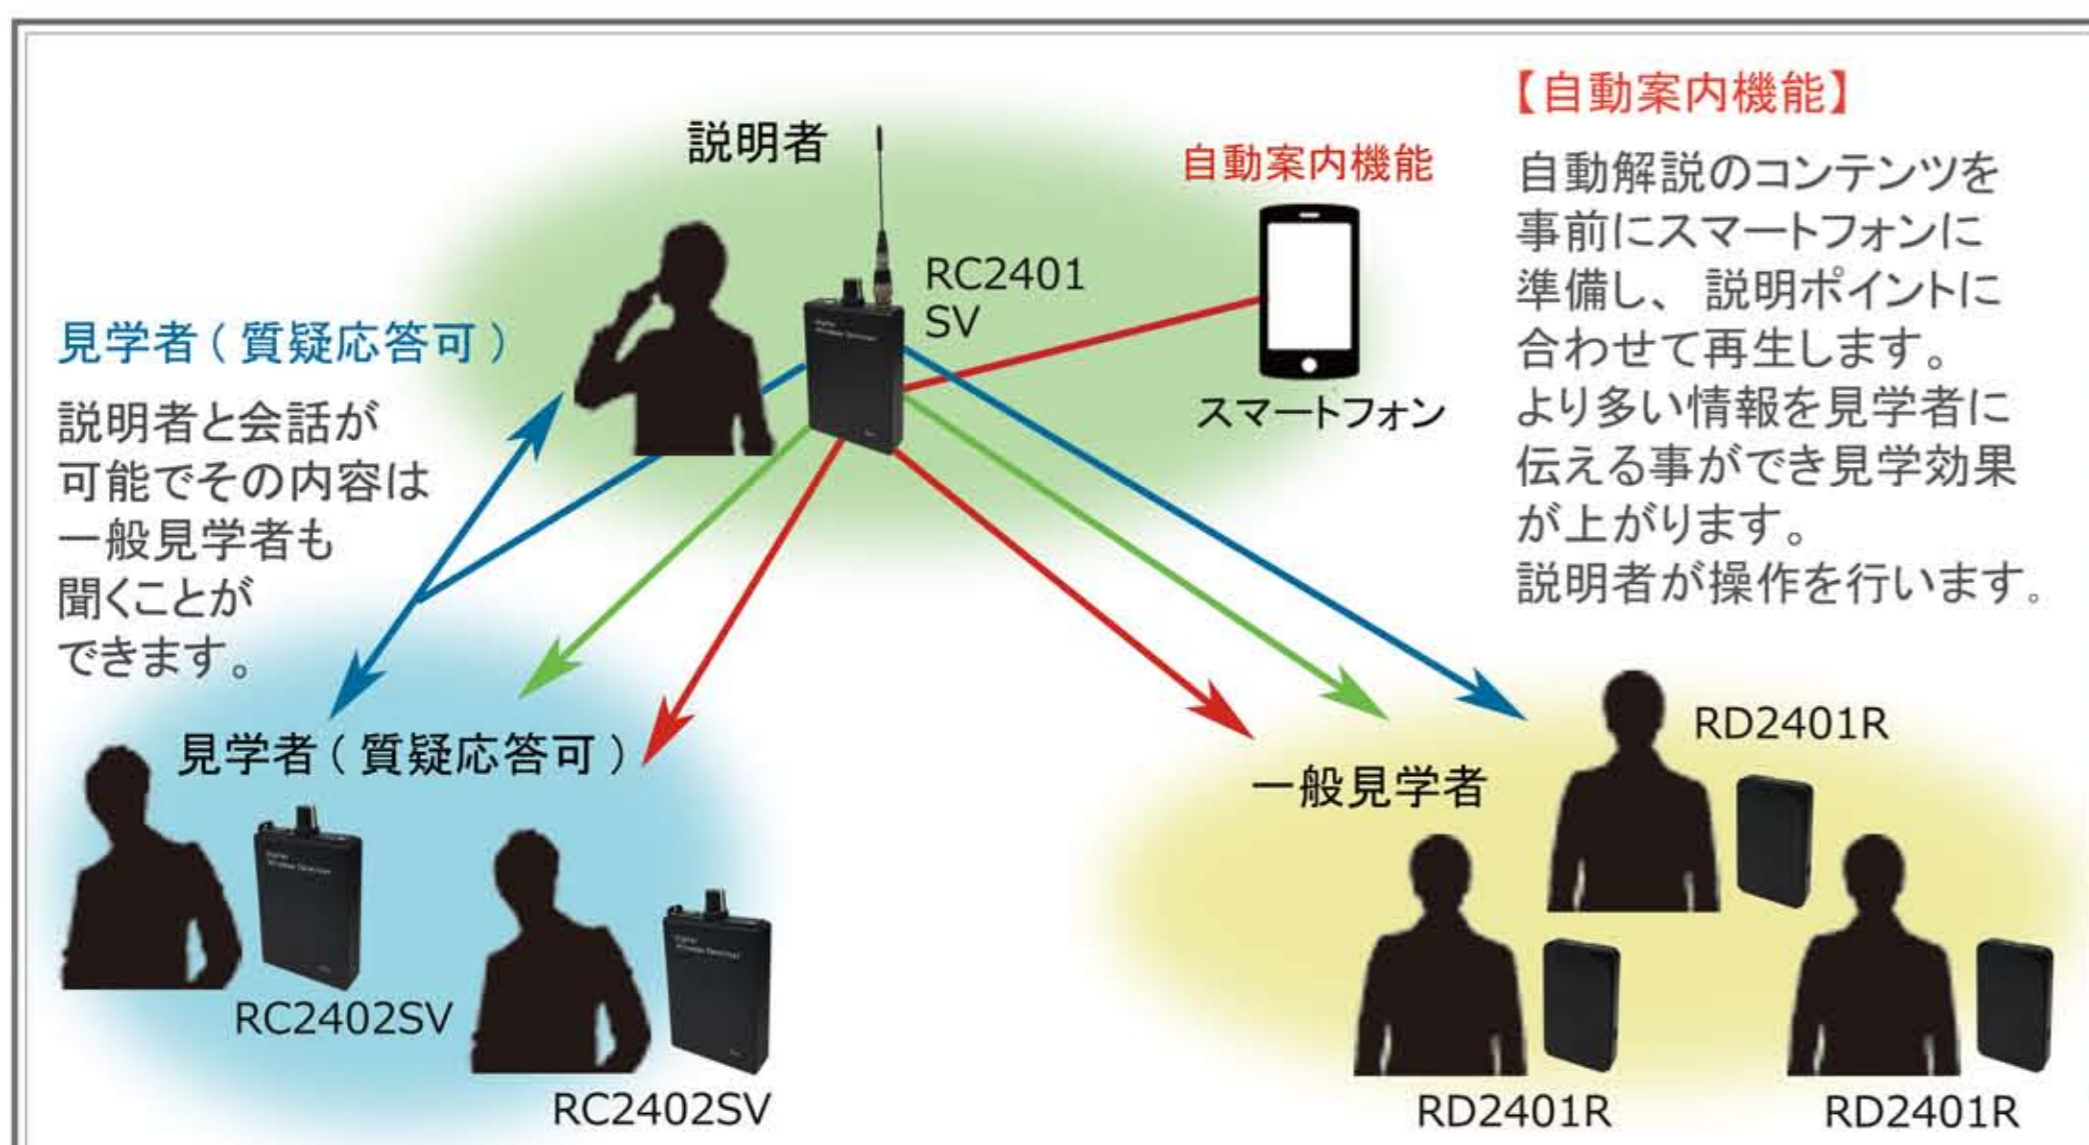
【自動案内機能】

自動解説のコンテンツを事前にスマートフォンに準備し、説明ポイントに合わせて再生します。
より多い情報を見学者に伝える事ができ見学効果が上がります。
説明者が操作を行います。

説明者

RC2401 SV

自動案内機能

スマートフォン

見学者（質疑応答可）

説明者と会話が可能でその内容は一般見学者も聞くことができます。

見学者（質疑応答可）

RC2402SV

RC2402SV

一般見学者

RD2401R

RD2401R

RD2401R